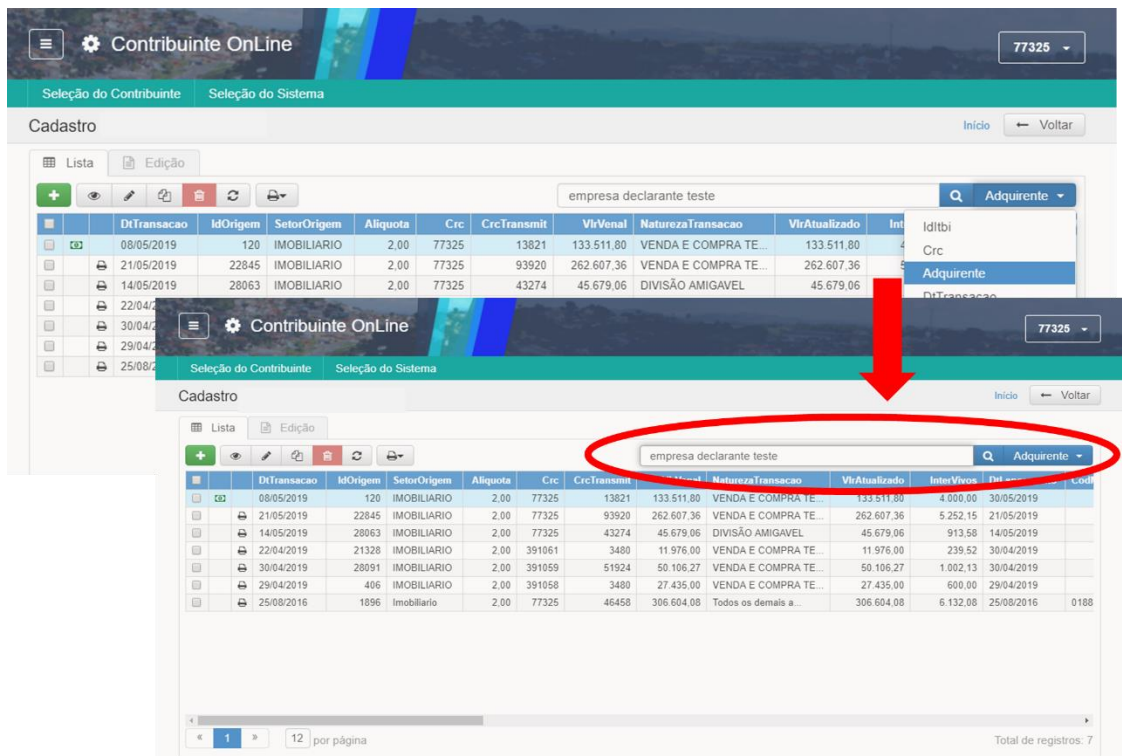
Contribuinte OnLine

77325

Seleção do Contribuinte    Seleção do Sistema

Cadastro

Início    ← Voltar

Lista    Edição

empresa declarante teste

Adquirente

| | | | DtTransacao | IdOrigem | SetorOrigem | Aliquota | Crc | CrcTransmit | VlrVenal | NaturezaTransacao | VlrAtualizado | Int |
|---|---|---|---|---|---|---|---|---|---|---|---|---|
| | | | 08/05/2019 | 120 | IMOBILIARIO | 2,00 | 77325 | 13821 | 133.511,80 | VENDA E COMPRA TE... | 133.511,80 | |
| | | | 21/05/2019 | 22845 | IMOBILIARIO | 2,00 | 77325 | 93920 | 262.607,36 | VENDA E COMPRA TE... | 262.607,36 | |
| | | | 14/05/2019 | 28063 | IMOBILIARIO | 2,00 | 77325 | 43274 | 45.679,06 | DIVISÃO AMIGAVEL | 45.679,06 | |
| | | | 22/04/2 | | | | | | | | | |
| | | | 30/04/2 | | | | | | | | | |
| | | | 29/04/2 | | | | | | | | | |
| | | | 25/08/2 | | | | | | | | | |

IdItbi
Crc
Adquirente
DtTransacao

Contribuinte OnLine

77325

Seleção do Contribuinte    Seleção do Sistema

Cadastro

Início    ← Voltar

Lista    Edição

empresa declarante teste

Adquirente

| | | | DtTransacao | IdOrigem | SetorOrigem | Aliquota | Crc | CrcTransmit | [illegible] | NaturezaTransacao | VlrAtualizado | InterVivos | Dt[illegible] | Cod |
|---|---|---|---|---|---|---|---|---|---|---|---|---|---|---|
| | | | 08/05/2019 | 120 | IMOBILIARIO | 2,00 | 77325 | 13821 | 133.511,80 | VENDA E COMPRA TE... | 133.511,80 | 4.000,00 | 30/05/2019 | |
| | | | 21/05/2019 | 22845 | IMOBILIARIO | 2,00 | 77325 | 93920 | 262.607,36 | VENDA E COMPRA TE... | 262.607,36 | 5.252,15 | 21/05/2019 | |
| | | | 14/05/2019 | 28063 | IMOBILIARIO | 2,00 | 77325 | 43274 | 45.679,06 | DIVISÃO AMIGAVEL | 45.679,06 | 913,58 | 14/05/2019 | |
| | | | 22/04/2019 | 21328 | IMOBILIARIO | 2,00 | 391061 | 3480 | 11.976,00 | VENDA E COMPRA TE... | 11.976,00 | 239,52 | 30/04/2019 | |
| | | | 30/04/2019 | 28091 | IMOBILIARIO | 2,00 | 391059 | 51924 | 50.106,27 | VENDA E COMPRA TE... | 50.106,27 | 1.002,13 | 30/04/2019 | |
| | | | 29/04/2019 | 406 | IMOBILIARIO | 2,00 | 391058 | 3480 | 27.435,00 | VENDA E COMPRA TE... | 27.435,00 | 600,00 | 29/04/2019 | |
| | | | 25/08/2016 | 1896 | Imobiliario | 2,00 | 77325 | 46458 | 306.604,08 | Todos os demais a... | 306.604,08 | 6.132,08 | 25/08/2016 | 0188 |

« 1 »    12 por página

Total de registros: 7